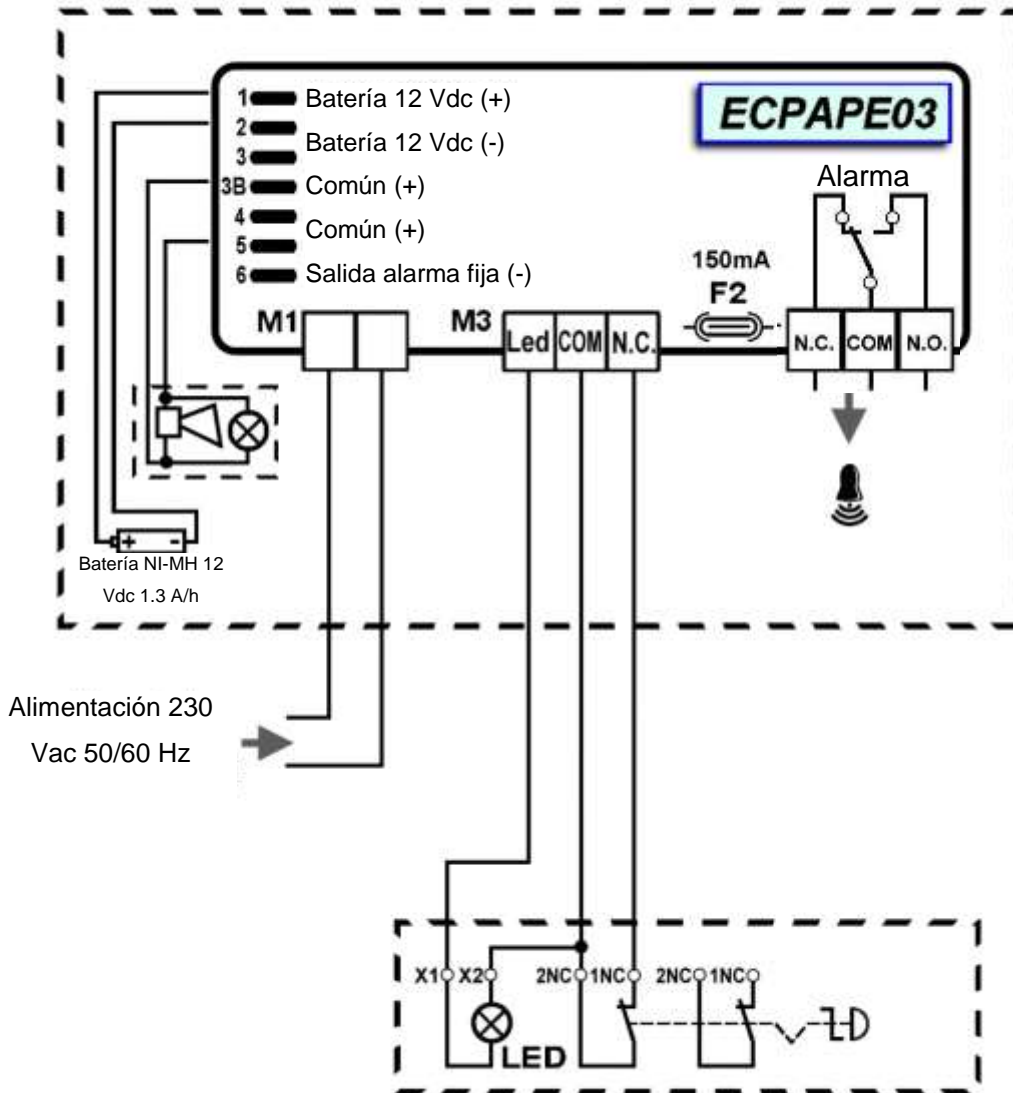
ECPAPE03

1 Batería 12 Vdc (+)
2 Batería 12 Vdc (-)
3
3B Común (+)
4 Común (+)
5
6 Salida alarma fija (-)

Alarma

150mA
F2

M1

M3

Led COM N.C.

N.C. COM N.O.

+ -
Batería NI-MH 12 Vdc 1.3 A/h

Alimentación 230 Vac 50/60 Hz

X1 X2 2NC 1NC 2NC 1NC

LED